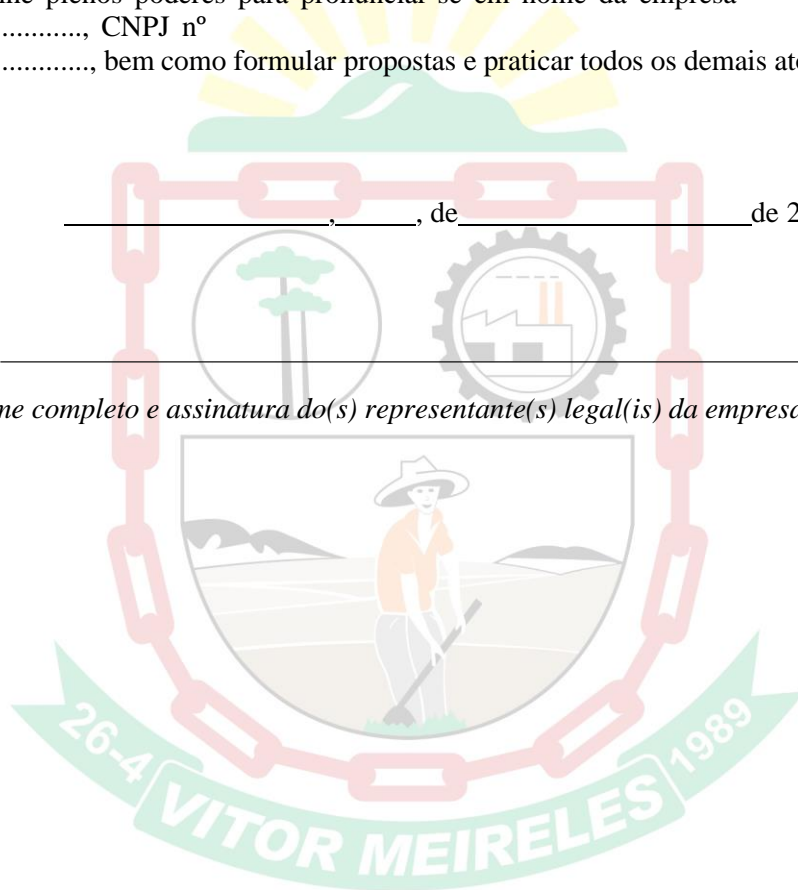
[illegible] plenos poderes para pronunciar-se em nome da empresa ..........., CNPJ nº ..........., bem como formular propostas e praticar todos os demais at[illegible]

, , de de 2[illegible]

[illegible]me completo e assinatura do(s) representante(s) legal(is) da empres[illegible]

26-4 VITOR MEIRELES 1989